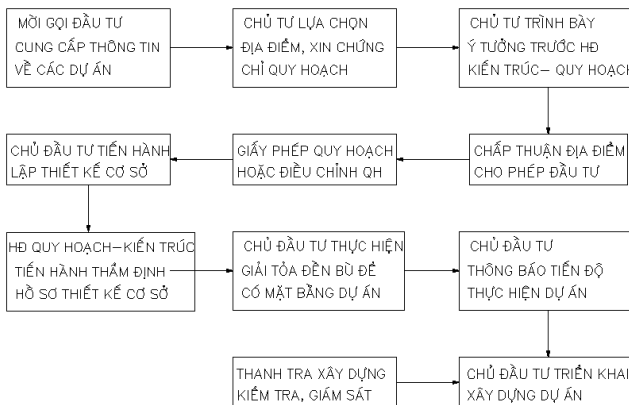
MỜI GỌI ĐẦU TƯ CUNG CẤP THÔNG TIN VỀ CÁC DỰ ÁN

CHỦ TƯ LỰA CHỌN ĐỊA ĐIỂM, XIN CHỨNG CHỈ QUY HOẠCH

CHỦ TƯ TRÌNH BÀY Ý TƯỞNG TRƯỚC HĐ KIẾN TRÚC– QUY HOẠCH

CHỦ ĐẦU TƯ TIẾN HÀNH LẬP THIẾT KẾ CƠ SỞ

GIẤY PHÉP QUY HOẠCH HOẶC ĐIỀU CHỈNH QH

CHẤP THUẬN ĐỊA ĐIỂM CHO PHÉP ĐẦU TƯ

HĐ QUY HOẠCH–KIẾN TRÚC TIẾN HÀNH THẨM ĐỊNH HỒ SƠ THIẾT KẾ CƠ SỞ

CHỦ ĐẦU TƯ THỰC HIỆN GIẢI TỎA ĐỀN BÙ ĐỂ CÓ MẶT BẰNG DỰ ÁN

CHỦ ĐẦU TƯ THÔNG BÁO TIẾN ĐỘ THỰC HIỆN DỰ ÁN

THANH TRA XÂY DỰNG KIỂM TRA, GIÁM SÁT

CHỦ ĐẦU TƯ TRIỂN KHAI XÂY DỰNG DỰ ÁN